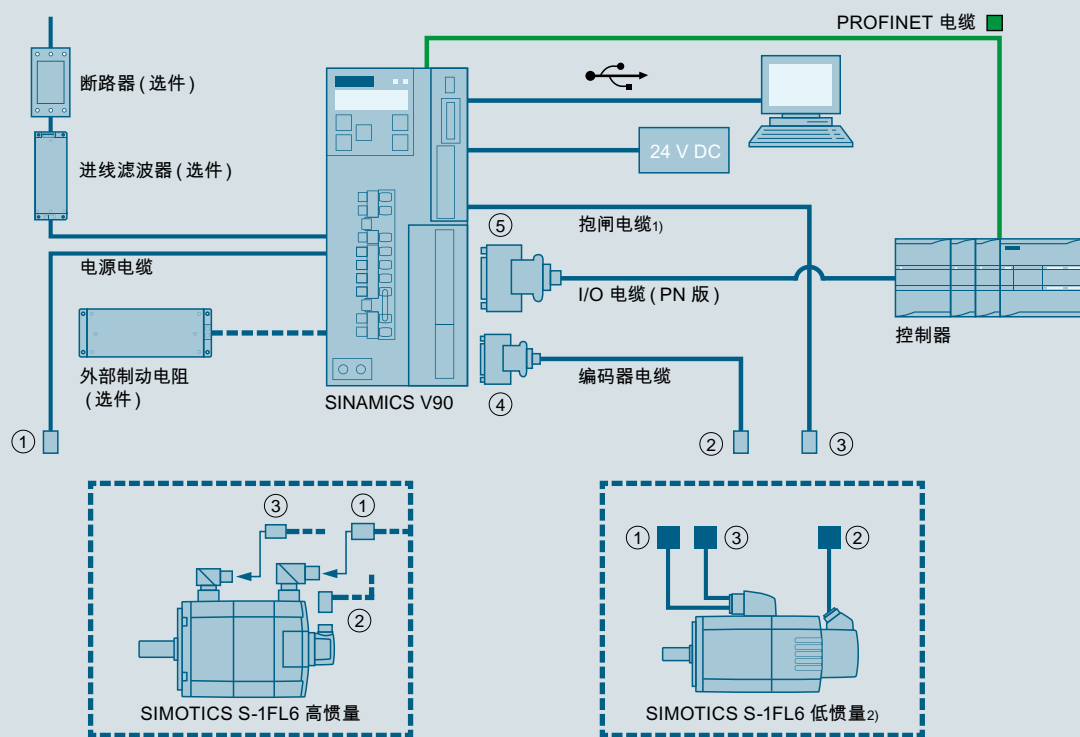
PROFINET 电缆

断路器 ( 选件 )

进线滤波器 ( 选件 )

电源电缆

外部制动电阻 ( 选件 )

SINAMICS V90

24 V DC

⑤

抱闸电缆1)

I/O 电缆 ( PN 版 )

编码器电缆

④

控制器

①

②

③

③

①

②

SIMOTICS S-1FL6 高惯量

①

③

②

SIMOTICS S-1FL6 低惯量2)